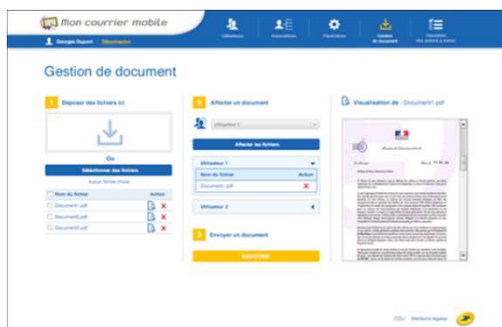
Mon courrier mobile

Georges Dupont Déconnexion

Utilisateurs Associations Paramètres Gestion de document Réception des actions à traiter

Gestion de document

1 Déposer des fichiers ici

Ou

Sélectionner des fichiers

Aucun fichier choisi

| Nom du fichier | Action |
|---|---|
| Document1.pdf | |
| Document2.pdf | |
| Document3.pdf | |

2 Affecter un document

Utilisateur 1

Affecter les fichiers

Utilisateur 1

| Nom du fichier | Action |
|---|---|
| Document1.pdf | |

Utilisateur 2

3 Envoyer un document

ENVOYER

Visualisation de : Document1.pdf

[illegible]

CGU Mentions légales